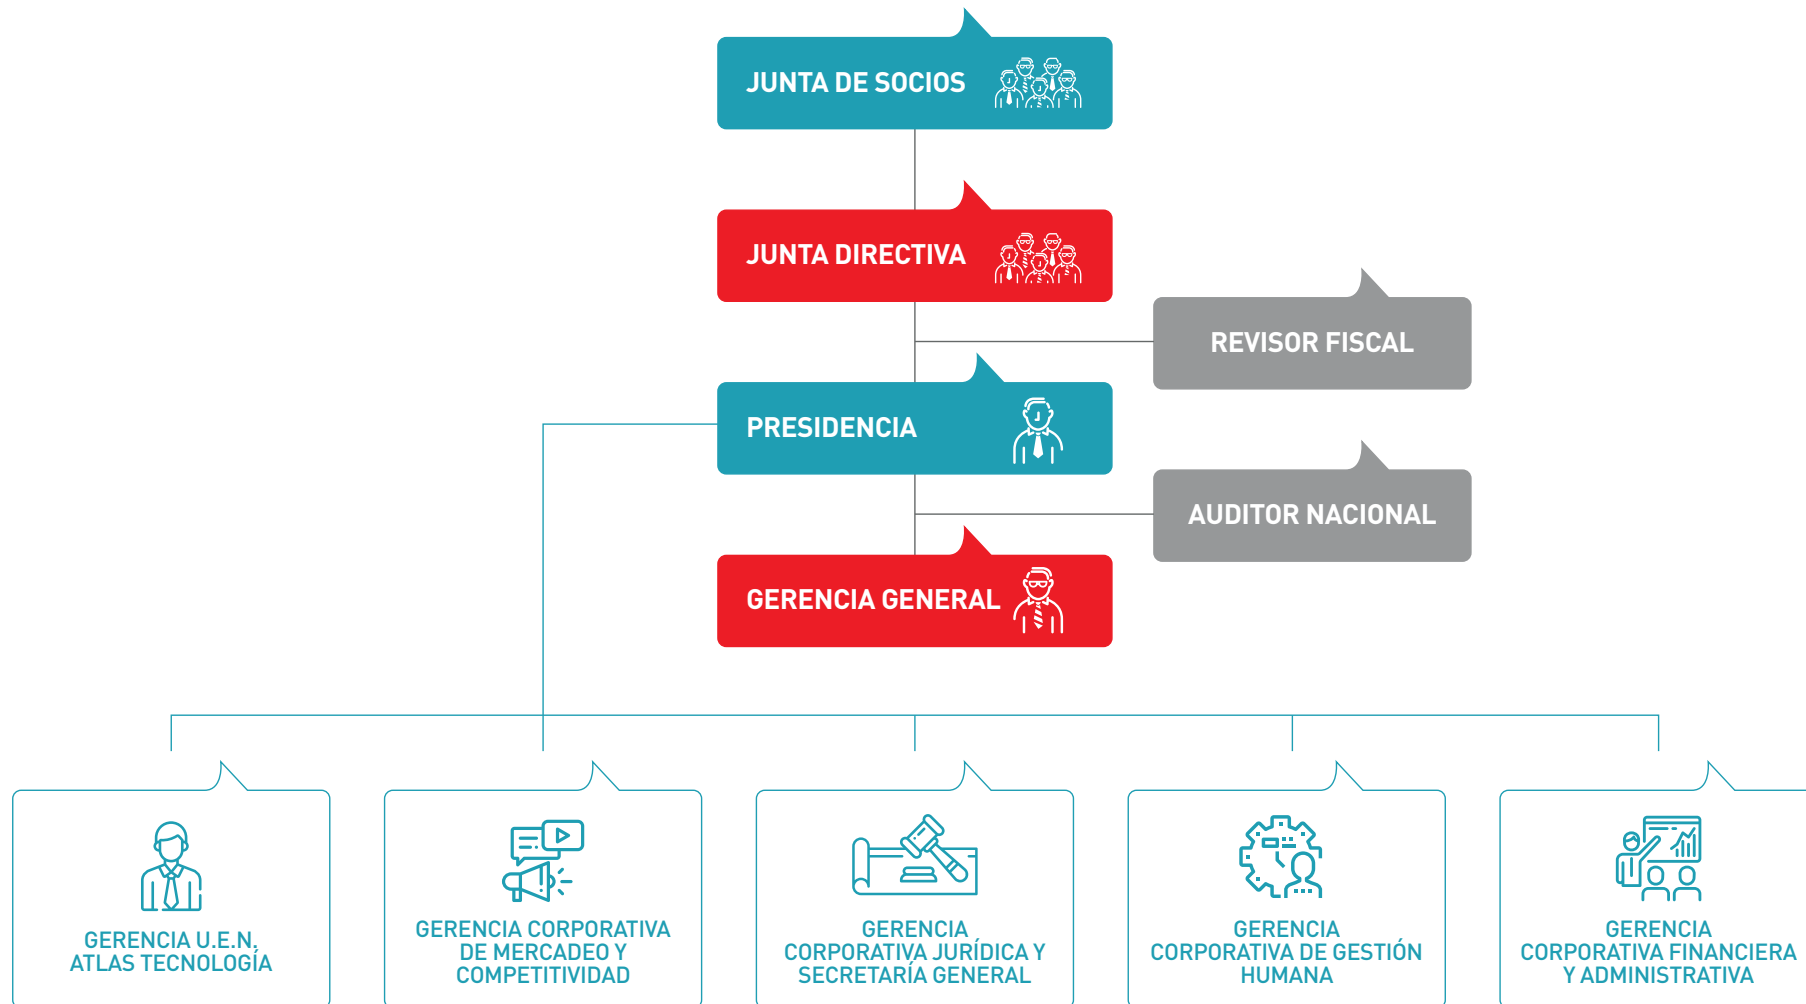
JUNTA DE SOCIOS

JUNTA DIRECTIVA

REVISOR FISCAL

PRESIDENCIA

AUDITOR NACIONAL

GERENCIA GENERAL

GERENCIA U.E.N. ATLAS TECNOLOGÍA

GERENCIA CORPORATIVA DE MERCADEO Y COMPETITIVIDAD

GERENCIA CORPORATIVA JURÍDICA Y SECRETARÍA GENERAL

GERENCIA CORPORATIVA DE GESTIÓN HUMANA

GERENCIA CORPORATIVA FINANCIERA Y ADMINISTRATIVA